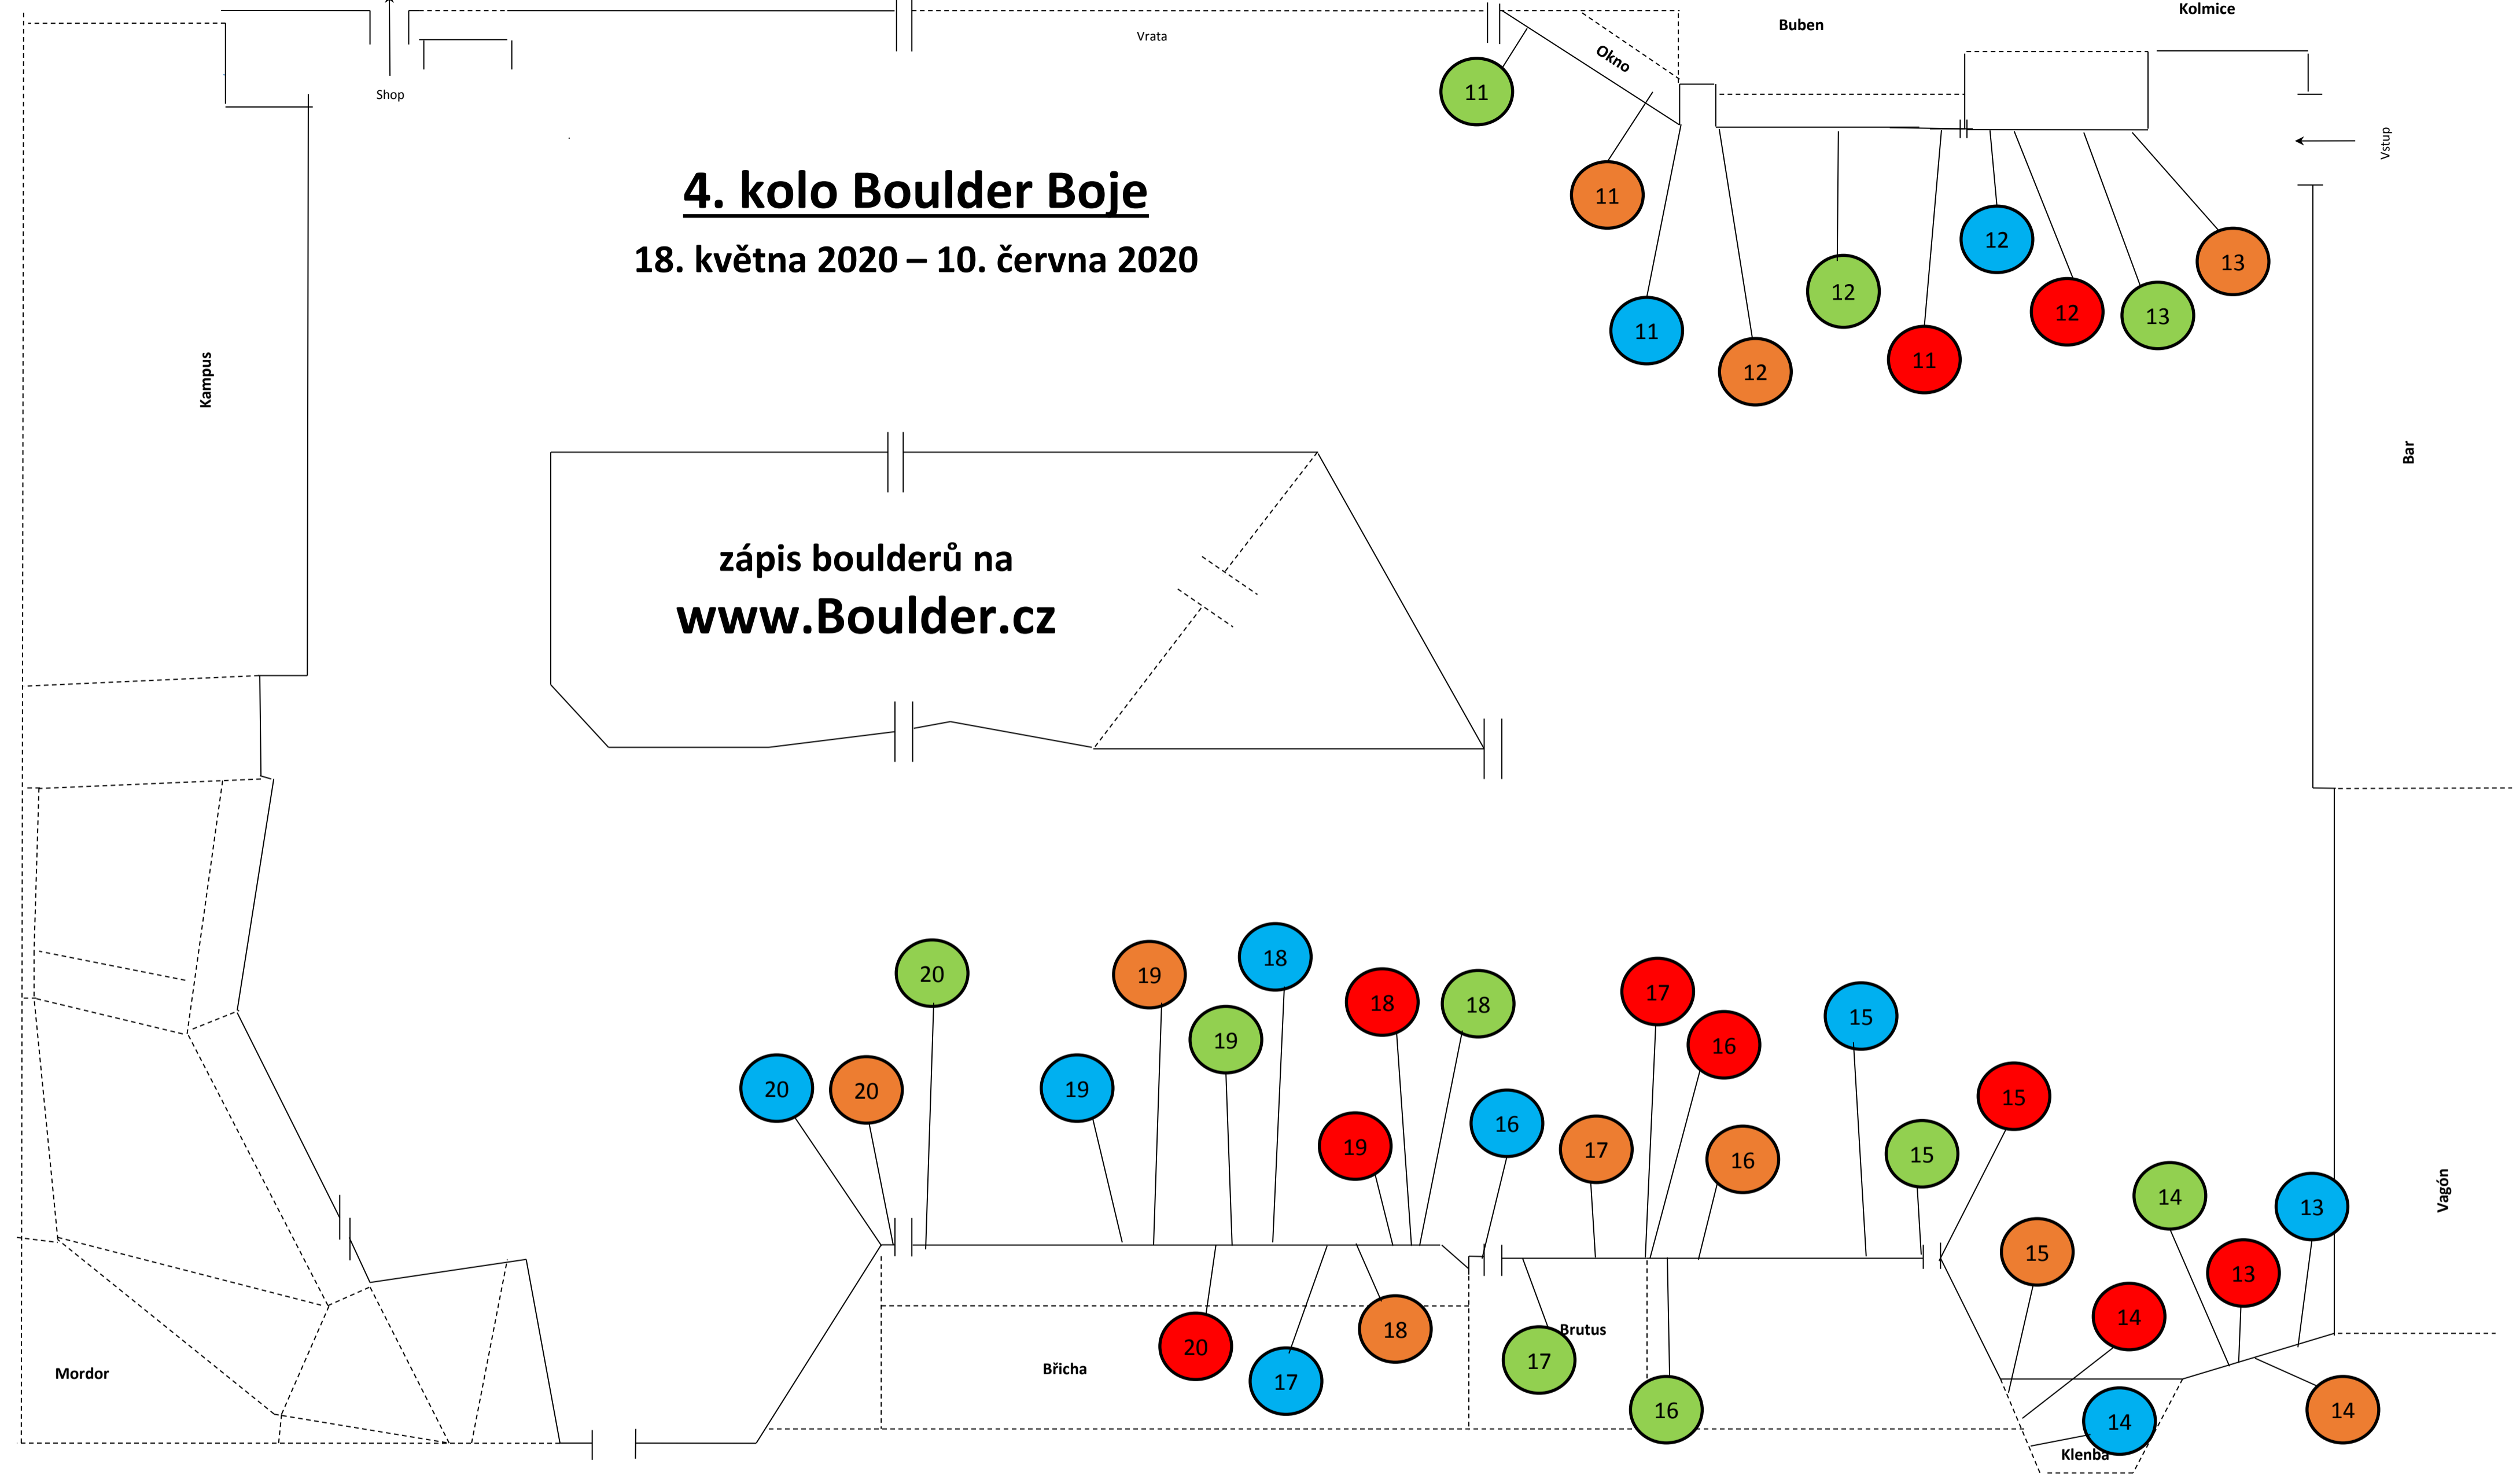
Shop

Vrata

Okno

Buben

Kolmice

Vstup

Kampus

Bar

4. kolo Boulder Boje

18. května 2020 – 10. června 2020

zápis boulderů na

www.Boulder.cz

11
11
11
12
12
11
12
12
13
13

Vagón

Mordor

Břicha

Brutus

Klenba

20
20
20
19
19
18
19
18
18
17
16
16
17
15
15
15
14
13
13
14
15
14
14
20
17
18
17
16